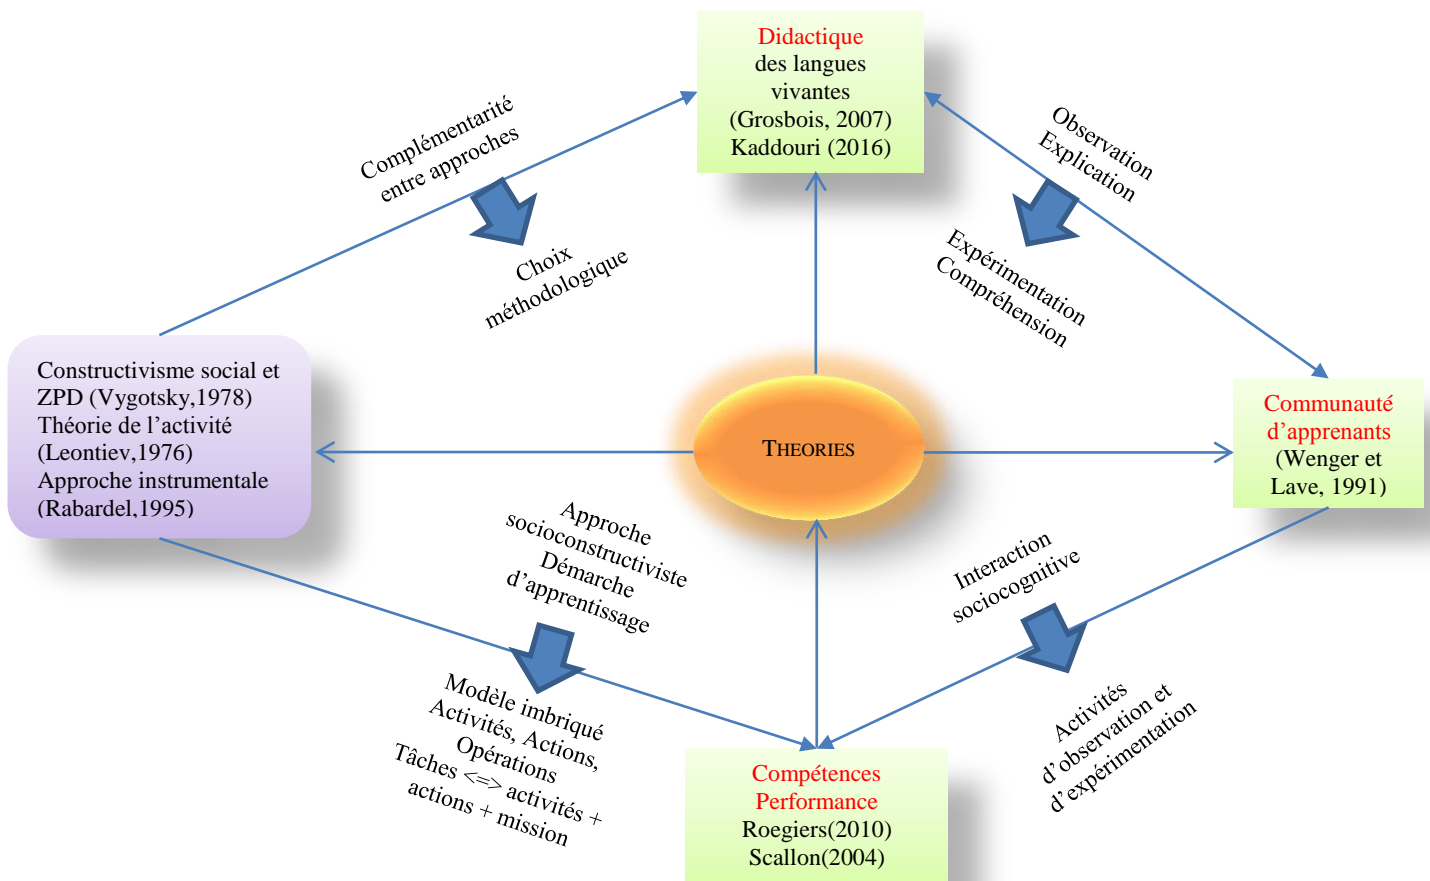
Didactique
des langues
vivantes
(Grosbois, 2007)
Kaddouri (2016)

Complémentarité
entre approches

Choix
méthodologique

Observation
Explication

Expérimentation
Compréhension

Constructivisme social et ZPD (Vygotsky,1978)
Théorie de l'activité (Leontiev,1976)
Approche instrumentale (Rabardel,1995)

THEORIES

Communauté
d'apprenants
(Wenger et
Lave, 1991)

Approche
socioconstructiviste
Démarche
d'apprentissage

Interaction
sociocognitive

Modèle imbriqué
Activités, Actions,
Opérations
Tâches <=> activités +
actions + mission

Activités
d'observation et
d'expérimentation

Compétences
Performance
Roegiers(2010)
Scallon(2004)